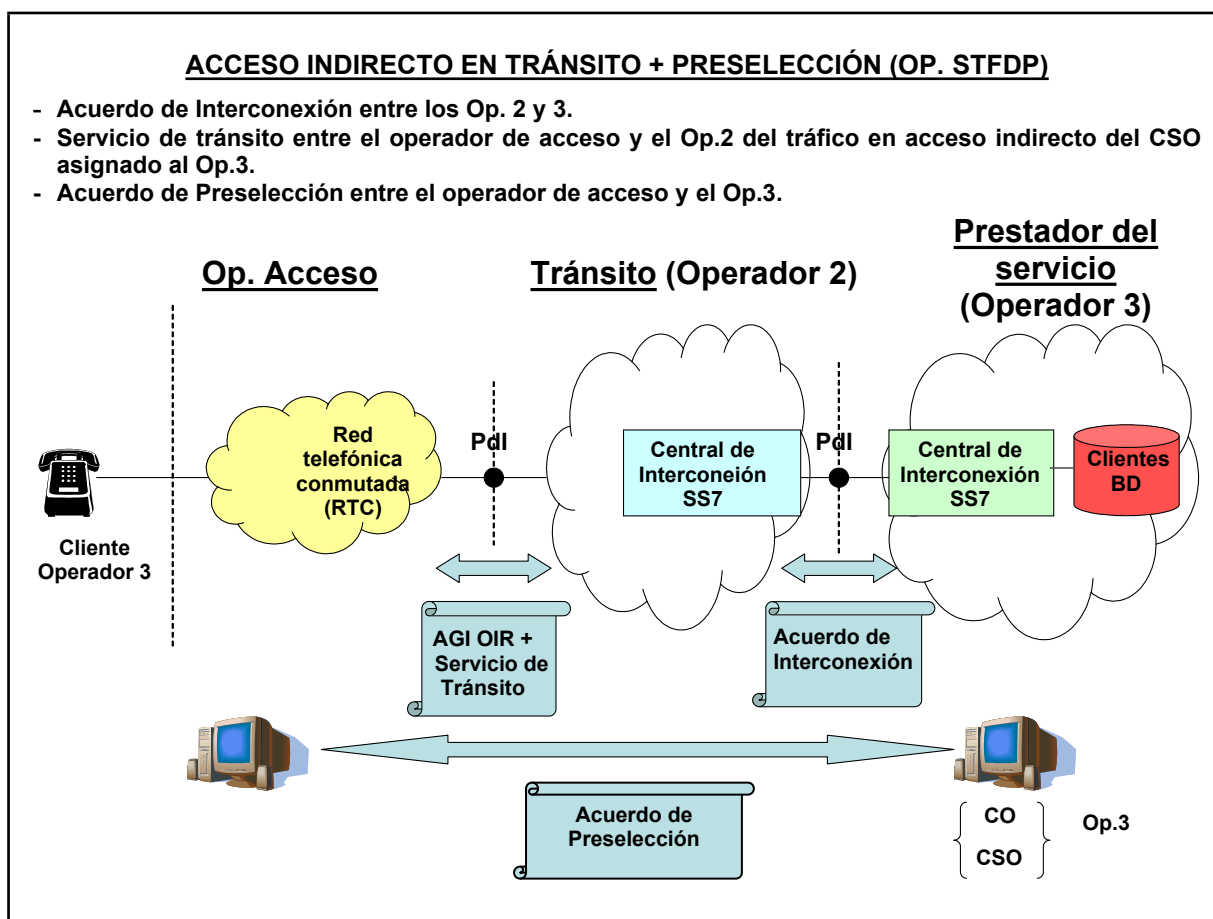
ACCESO INDIRECTO EN TRÁNSITO + PRESELECCIÓN (OP. STFDP)

- Acuerdo de Interconexión entre los Op. 2 y 3.
- Servicio de tránsito entre el operador de acceso y el Op.2 del tráfico en acceso indirecto del CSO asignado al Op.3.
- Acuerdo de Preselección entre el operador de acceso y el Op.3.

Op. Acceso

Tránsito (Operador 2)

Prestador del servicio (Operador 3)

Red telefónica conmutada (RTC)

PdI

Central de Interconeión SS7

PdI

Central de Interconexión SS7

Clientes BD

Cliente Operador 3

AGI OIR + Servicio de Tránsito

Acuerdo de Interconexión

Acuerdo de Preselección

CO

CSO

Op.3